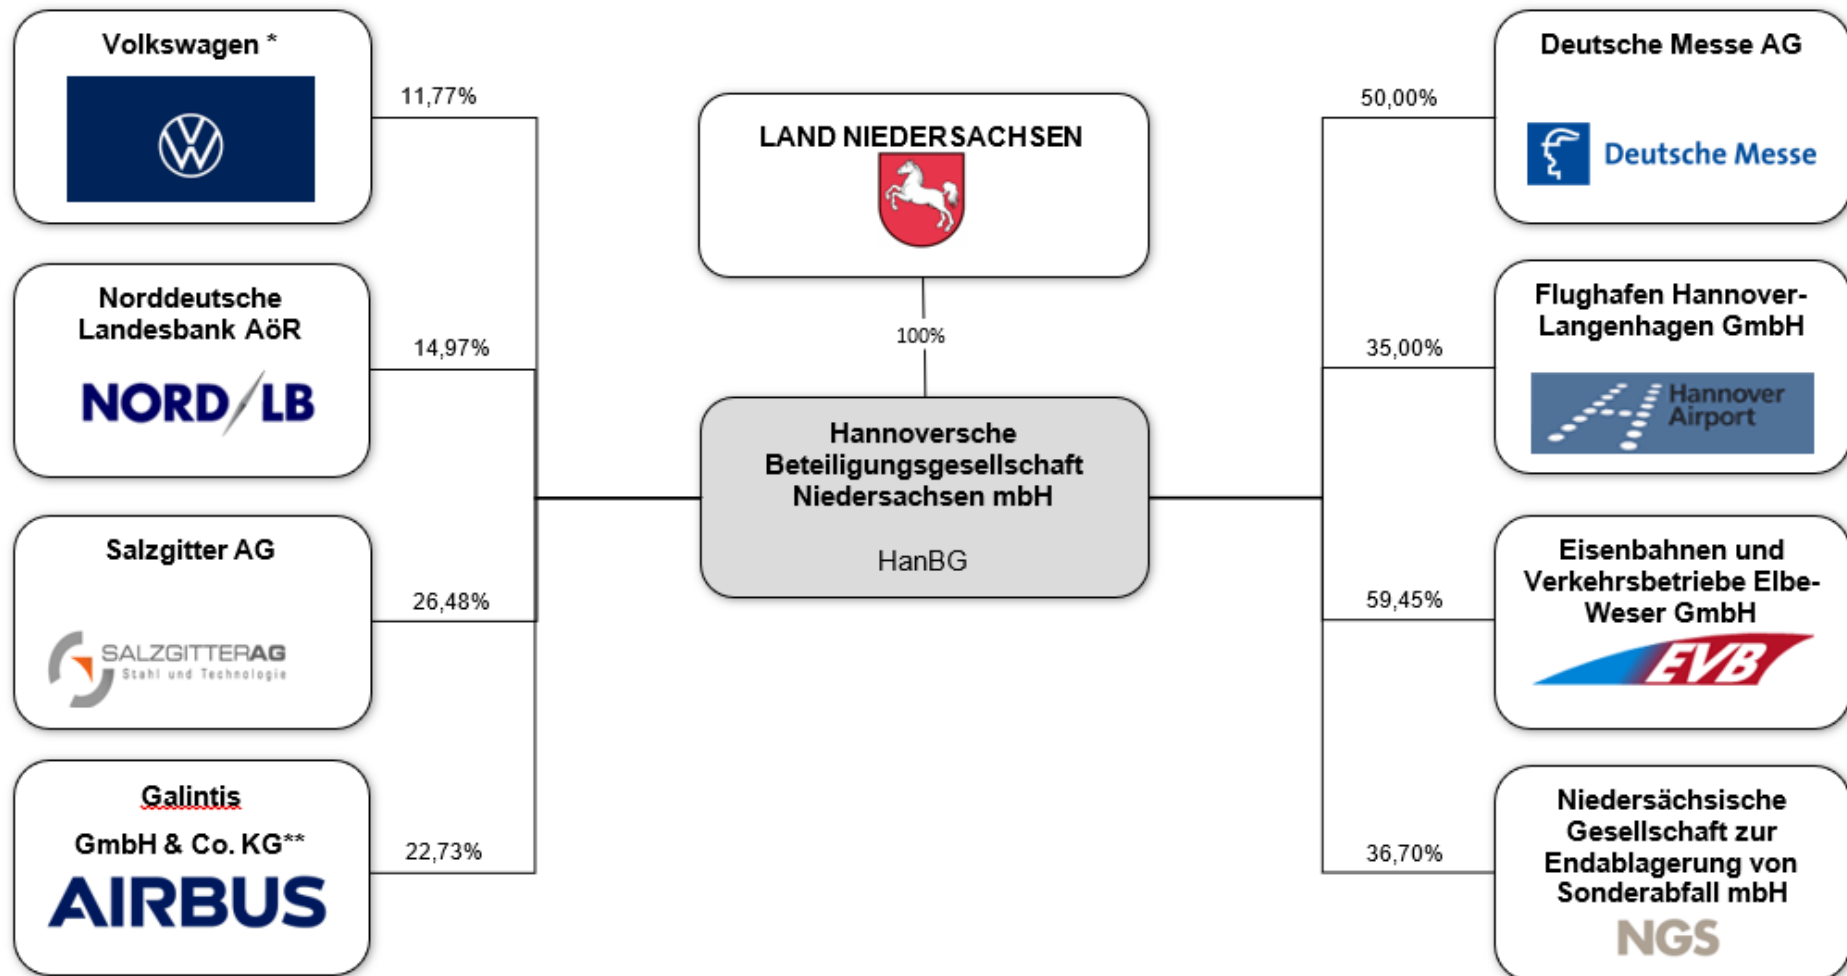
Volkswagen *

11,77%

Norddeutsche Landesbank AöR

NORD/LB

14,97%

Salzgitter AG

SALZGITTERAG
Stahl und Technologie

26,48%

Galintis GmbH & Co. KG**

AIRBUS

22,73%

LAND NIEDERSACHSEN

100%

Hannoversche Beteiligungsgesellschaft Niedersachsen mbH

HanBG

Deutsche Messe AG

Deutsche Messe

50,00%

Flughafen Hannover-Langenhagen GmbH

Hannover Airport

35,00%

Eisenbahnen und Verkehrsbetriebe Elbe-Weser GmbH

EVB

59,45%

Niedersächsische Gesellschaft zur Endablagerung von Sonderabfall mbH

NGS

36,70%